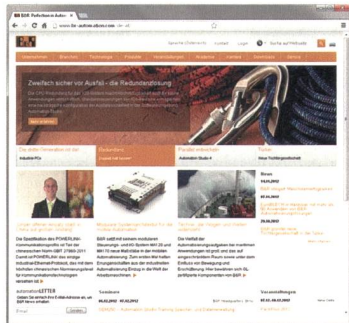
B&R Perfection in Autom...
www.br-automation.com/de-at/
Sprache (Österreich) Kontakt Login Suche auf Website
Unternehmen Branchen Technologie Produkte Dienstleistungen Akademie Karriere Downloads Service
Zweifach sicher vor Ausfall - die Redundanzlösung
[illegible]
Mehr erfahren
Die erste Generation ist da! Industrie-PCs
Weltweit Produktion fertig
Produkt entdecken Automation Studio 4
Tabelle Neue Fachtagesordnung
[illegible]
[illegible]
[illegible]
Die Spezifikation des POWERLINK-Kommunikationsprofils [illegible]
B&R stellt mit einem modularen Steuerungs- und I/O-System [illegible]
Die Vielfalt der Automatisierungsaufgaben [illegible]
automationLETTER
Jetzt anmelden
Seminare
News
14.03.2012
07.03.2012
29.02.2012
Veranstaltungen
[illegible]